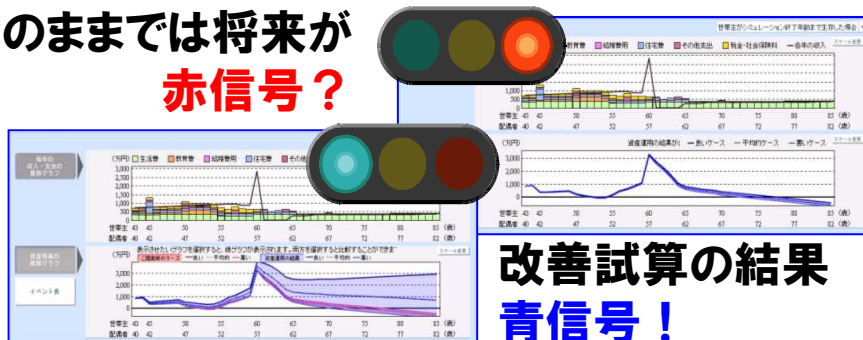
のままでは将来が
赤信号？

世帯主がシミュレーション終了年齢まで生存した場合

(万円) 生活費 教育費 結婚費用 住宅費 その他支出 税金・社会保険料 世帯の収入

1,000
500
0

世帯主 43 45 50 55 60 65 70 75 80 85 (歳)
配偶者 40 42 47 52 57 62 67 72 77 82 (歳)

(万円) 資産運用の結果が ― 良いケース ― 平均的ケース ― 悪いケース

3,000
2,000
1,000
0

世帯主 43 45 50 55 60 65 70 75 80 85 (歳)
配偶者 40 42 47 52 57 62 67 72 77 82 (歳)

毎年の収入・支出の推移グラフ

(万円) 生活費 教育費 結婚費用 住宅費 その他

3,000
2,500
2,000
1,500
1,000
500
0

世帯主 43 45 50 55 60 65 70 75 80 85 (歳)
配偶者 40 42 47 52 57 62 67 72 77 82 (歳)

資産残高の推移グラフ

イベント表

表示させたいグラフを選択すると、線グラフが表示されます。両方を選択すると比較することができます。

現在 ― 良い ― 平均的 ― 悪い

改善運用の結果 ― 良い ― 平均的 ― 悪い

(万円)
3,000
2,000
1,000
0

世帯主 43 45 50 55 60 65 70 75 80 85 (歳)
配偶者 40 42 47 52 57 62 67 72 77 82 (歳)

改善試算の結果
青信号！